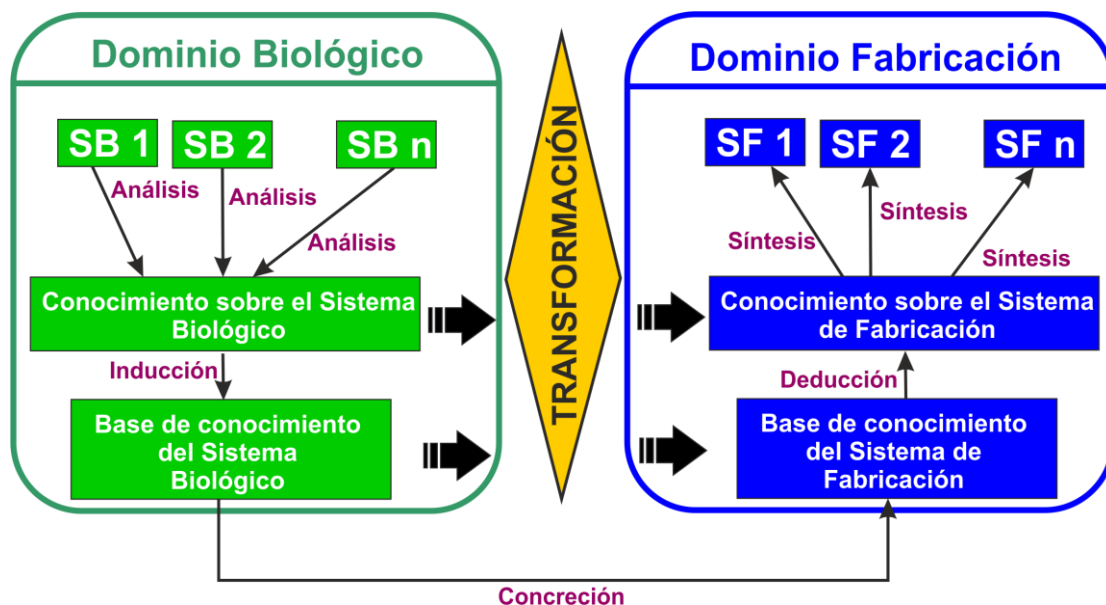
Dominio Biológico

SB 1
SB 2
SB n

Análisis
Análisis
Análisis

Conocimiento sobre el Sistema Biológico

Inducción

Base de conocimiento del Sistema Biológico

TRANSFORMACIÓN

Dominio Fabricación

SF 1
SF 2
SF n

Síntesis
Síntesis
Síntesis

Conocimiento sobre el Sistema de Fabricación

Deducción

Base de conocimiento del Sistema de Fabricación

Concreción